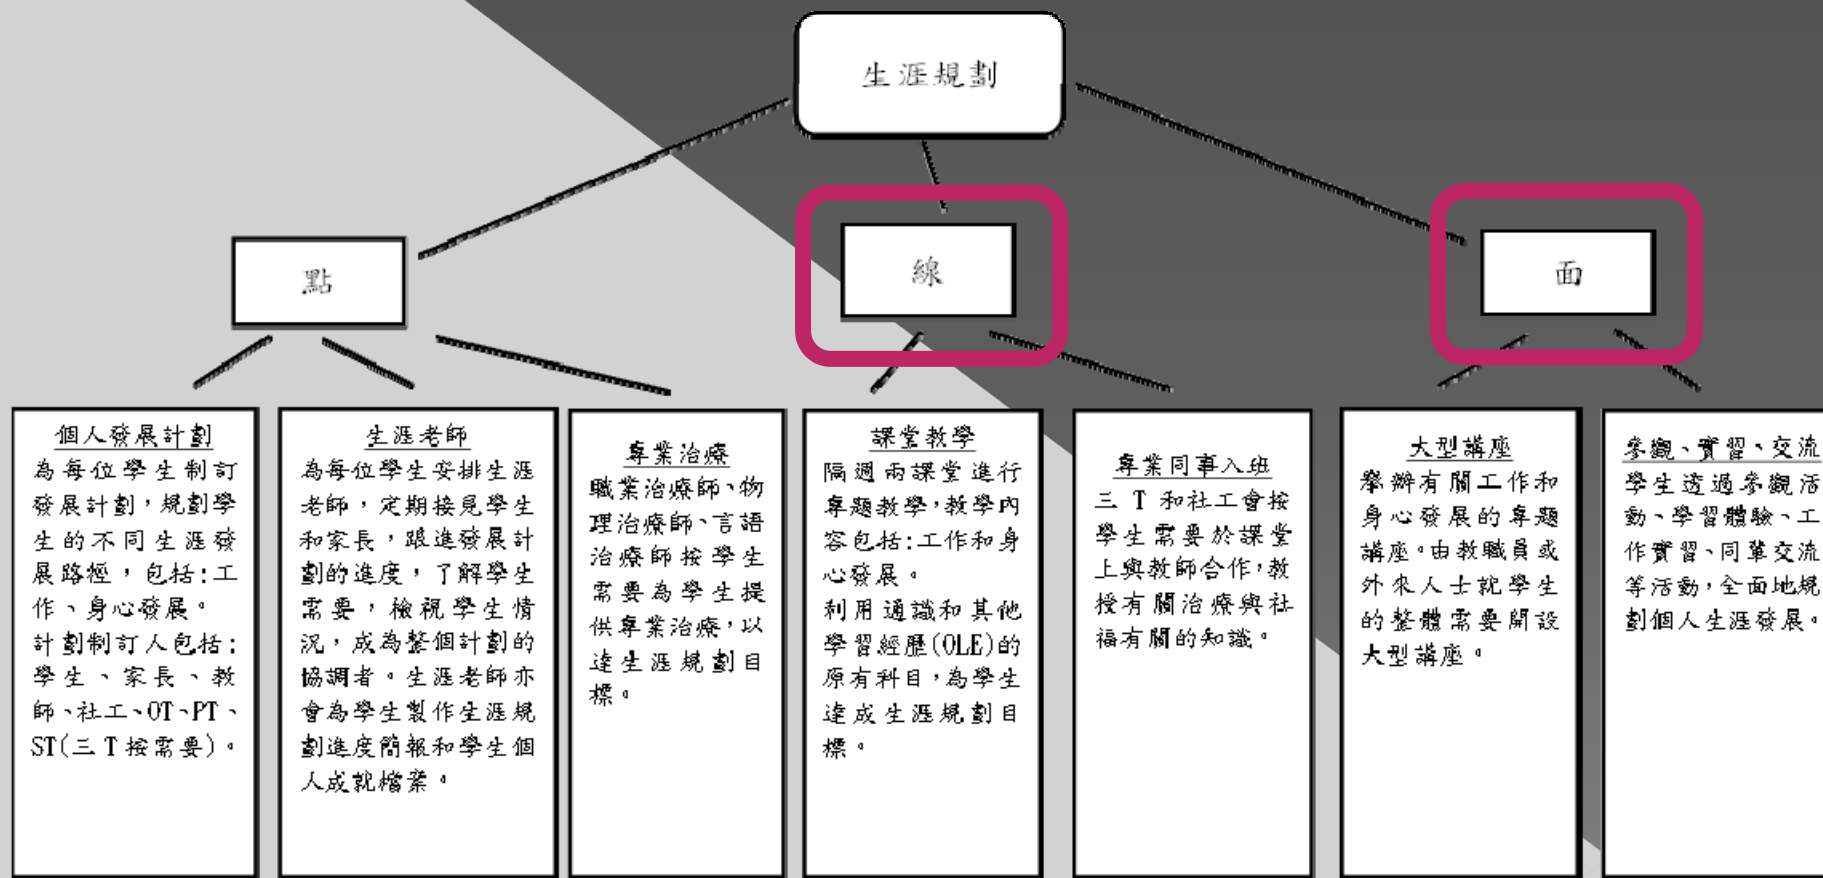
生涯規劃

點

線

面

個人發展計劃
為每位學生制訂發展計劃，規劃學生的不同生涯發展路徑，包括：工作、身心發展。
計劃制訂人包括：學生、家長、教師、社工、OT、PT、ST(三T按需要)。

生涯老師
為每位學生安排生涯老師，定期接見學生和家長，跟進發展計劃的進度，了解學生需要，檢視學生情況，成為整個計劃的協調者。生涯老師亦會為學生製作生涯規劃進度簡報和學生個人成就檔案。

專業治療
職業治療師、物理治療師、言語治療師按學生需要為學生提供專業治療，以達生涯規劃目標。

課堂教學
隔週兩課堂進行專題教學，教學內容包括：工作和身心發展。
利用通識和其他學習經歷(OLE)的原有科目，為學生達成生涯規劃目標。

專業同事入班
三T和社工會按學生需要於課堂上與教師合作，教授有關治療與社福有關的知識。

大型講座
舉辦有關工作和身心發展的專題講座。由教職員或外來人士就學生的整體需要開設大型講座。

參觀、實習、交流
學生透過參觀活動、學習體驗、工作實習、同輩交流等活動，全面地規劃個人生涯發展。